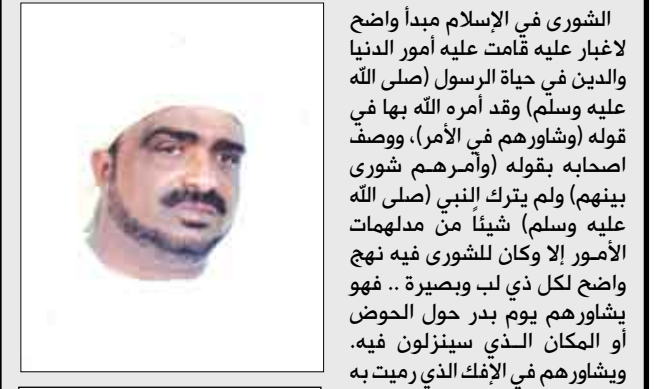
الشورى في الإسلام مبدأ واضح لاغبار عليه قامت عليه أمور الدنيا والدين في حياة الرسول (صلى اللّه عليه وسلم) وقد أمره اللّه بها في قوله (وشاورهم في الأمر)، ووصف اصحابه بقوله (وأمرهم شورى بينهم) ولم يترك النبي (صلى اللّه عليه وسلم) شيئاً من مدلهمات الأمور إلا وكان للشورى فيه نهج واضح لكل ذي لب وبصيرة .. فهو يشاورهم يوم بدر حول الحوض أو المكان الذي سينزلون فيه. ويشاورهم في الإفك الذي رميت به